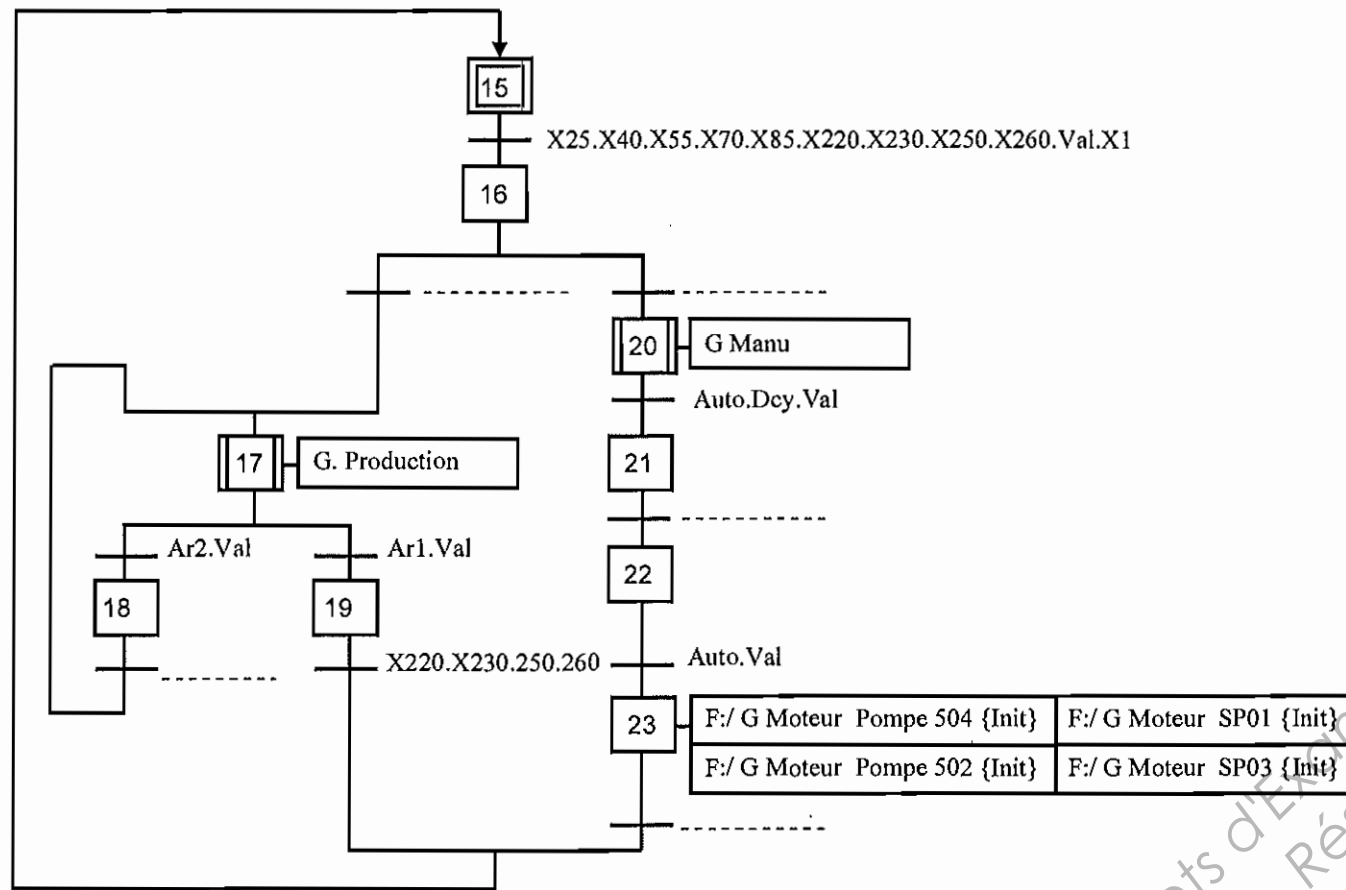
15

X25.X40.X55.X70.X85.X220.X230.X250.X260.Val.X1

16

---------

---------

20

G Manu

Auto.Dcy.Val

17

G. Production

21

---------

Ar2.Val

Ar1.Val

22

18

19

---------

X220.X230.250.260

Auto.Val

23

| F:/ G Moteur Pompe 504 {Init} | F:/ G Moteur SP01 {Init} |
|---|---|
| F:/ G Moteur Pompe 502 {Init} | F:/ G Moteur SP03 {Init} |

---------

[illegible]